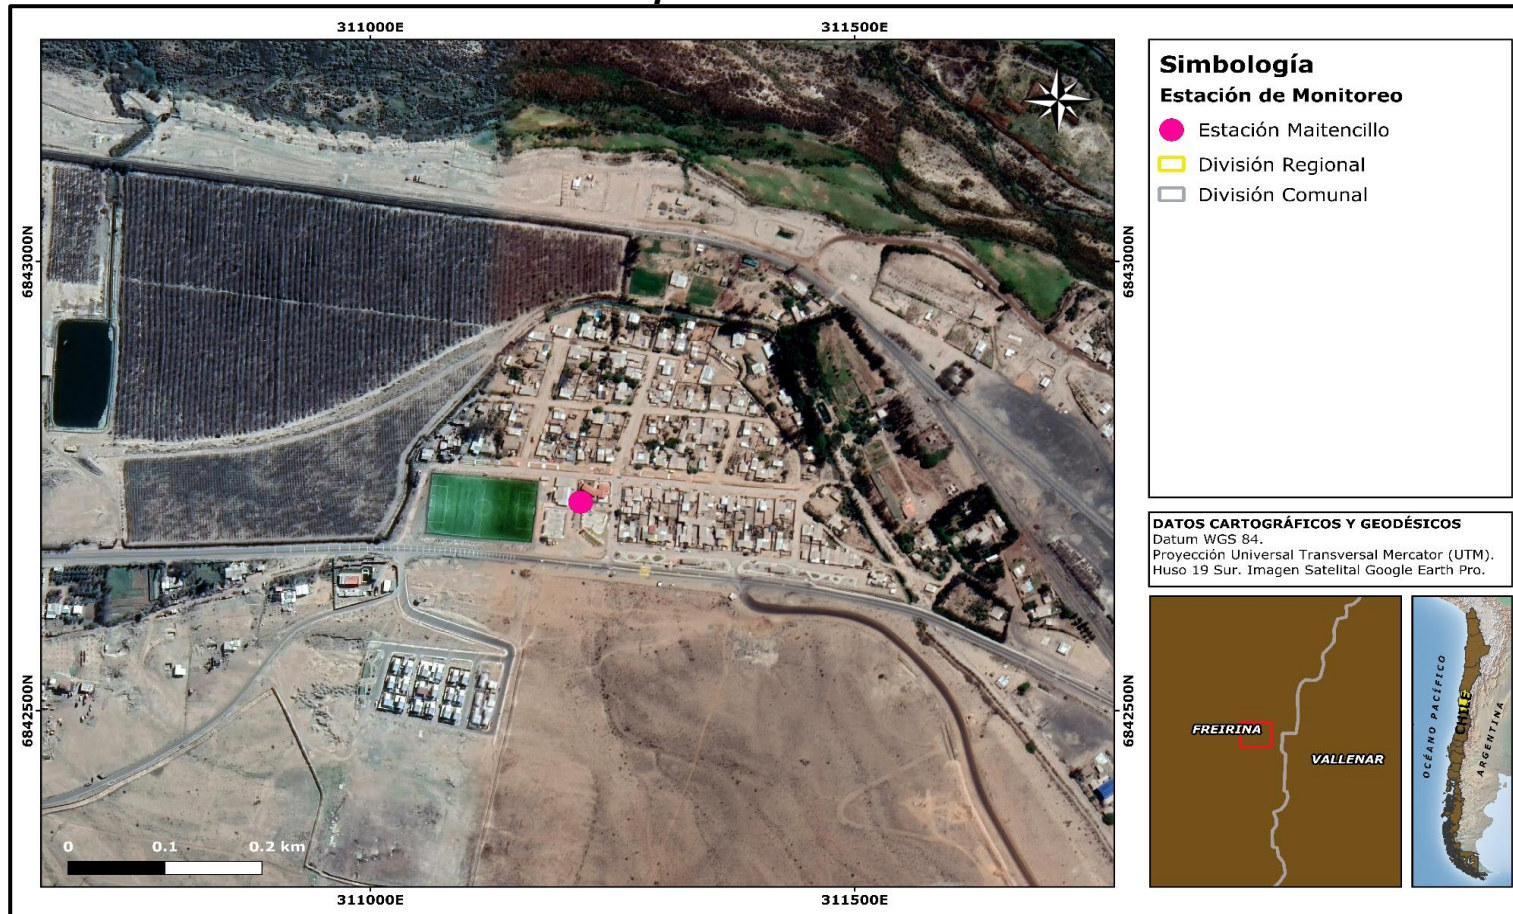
311000E
311500E

6843000N
6842500N

6843000N
6842500N

0
0.1
0.2 km

311000E
311500E

Simbología
Estación de Monitoreo
Estación Maitencillo
División Regional
División Comunal

DATOS CARTOGRÁFICOS Y GEODÉSICOS
Datum WGS 84.
Proyección Universal Transversal Mercator (UTM).
Huso 19 Sur. Imagen Satelital Google Earth Pro.

FREIRINA
VALLENAR

OCÉANO PACÍFICO
CHILE
ARGENTINA